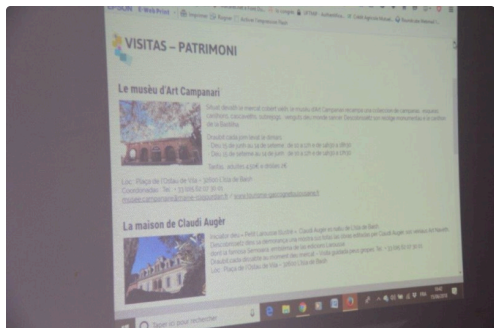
VISITAS – PATRIMONI

Le musèu d'Art Campanari

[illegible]

Loc : Plaça de l'Ostau de Vila – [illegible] Lisa de Bach
Coordonadas : Tel. : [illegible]
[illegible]

La maison de Claudi Augèr

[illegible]

Loc : Plaça de l'Ostau de Vila – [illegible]

Taper ici pour rechercher